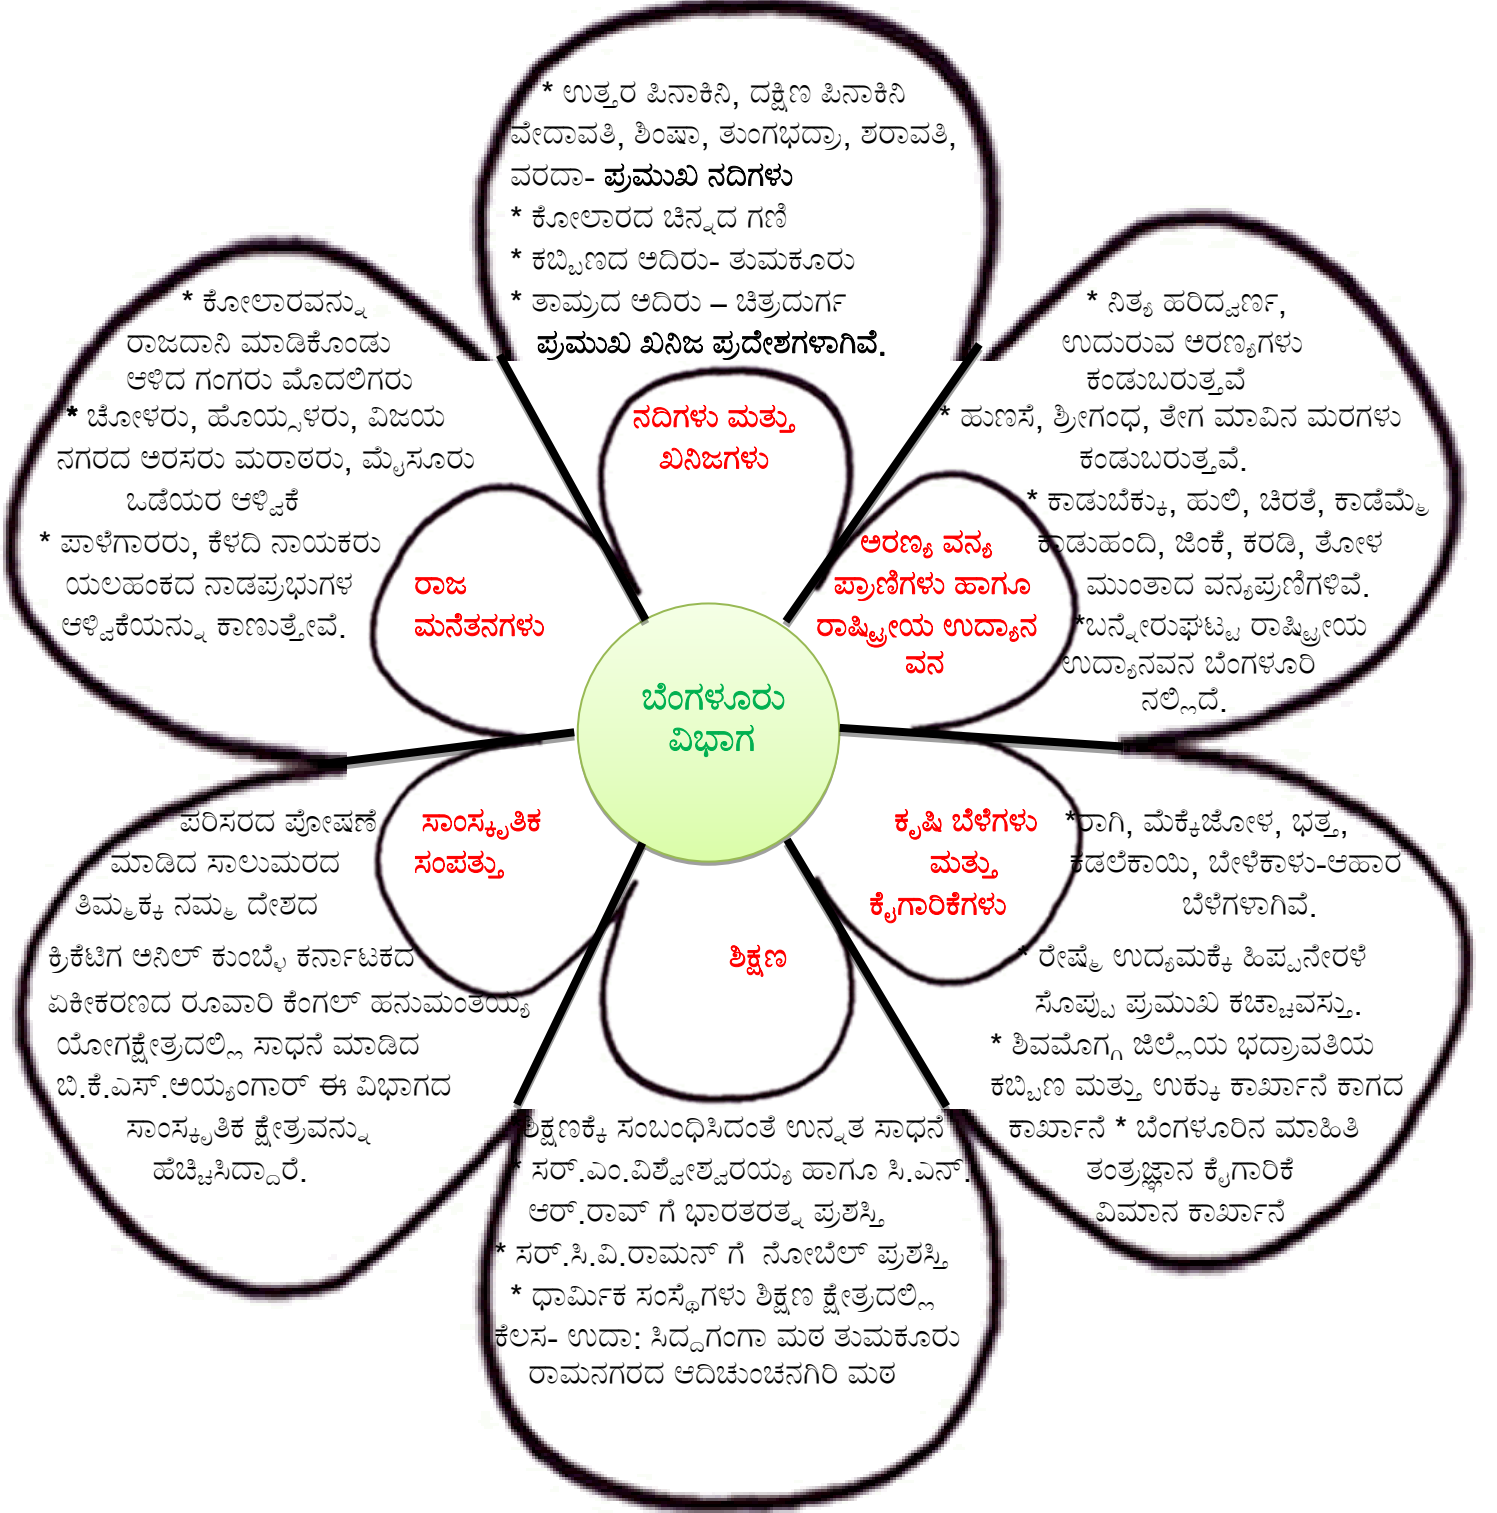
ಬೆಂಗಳೂರು ವಿಭಾಗ

ನದಿಗಳು ಮತ್ತು ಖನಿಜಗಳು

* ಉತ್ತರ ಪಿನಾಕಿನಿ, ದಕ್ಷಿಣ ಪಿನಾಕಿನಿ ವೇದಾವತಿ, ಶಿಂಷಾ, ತುಂಗಭದ್ರಾ, ಶರಾವತಿ, ವರದಾ- ಪ್ರಮುಖ ನದಿಗಳು
* ಕೋಲಾರದ ಚಿನ್ನದ ಗಣಿ
* ಕಬ್ಬಿಣದ ಅದಿರು- ತುಮಕೂರು
* ತಾಮ್ರದ ಅದಿರು – ಚಿತ್ರದುರ್ಗ ಪ್ರಮುಖ ಖನಿಜ ಪ್ರದೇಶಗಳಾಗಿವೆ.

ಅರಣ್ಯ ವನ್ಯ ಪ್ರಾಣಿಗಳು ಹಾಗೂ ರಾಷ್ಟ್ರೀಯ ಉದ್ಯಾನ ವನ

* ನಿತ್ಯ ಹರಿದ್ವರ್ಣ, ಉದುರುವ ಅರಣ್ಯಗಳು ಕಂಡುಬರುತ್ತವೆ
* ಹುಣಸೆ, ಶ್ರೀಗಂಧ, ತೇಗ ಮಾವಿನ ಮರಗಳು ಕಂಡುಬರುತ್ತವೆ.
* ಕಾಡುಬೆಕ್ಕು, ಹುಲಿ, ಚಿರತೆ, ಕಾಡೆಮ್ಮೆ ಕಾಡುಹಂದಿ, ಜಿಂಕೆ, ಕರಡಿ, ತೋಳ ಮುಂತಾದ ವನ್ಯಪ್ರಣಿಗಳಿವೆ.
*ಬನ್ನೇರುಘಟ್ಟ ರಾಷ್ಟ್ರೀಯ ಉದ್ಯಾನವನ ಬೆಂಗಳೂರಿನಲ್ಲಿದೆ.

ರಾಜ ಮನೆತನಗಳು

* ಕೋಲಾರವನ್ನು ರಾಜದಾನಿ ಮಾಡಿಕೊಂಡು ಆಳಿದ ಗಂಗರು ಮೊದಲಿಗರು
* ಚೋಳರು, ಹೊಯ್ಸಳರು, ವಿಜಯ ನಗರದ ಅರಸರು ಮರಾಠರು, ಮೈಸೂರು ಒಡೆಯರ ಆಳ್ವಿಕೆ
* ಪಾಳೆಗಾರರು, ಕೆಳದಿ ನಾಯಕರು ಯಲಹಂಕದ ನಾಡಪ್ರಭುಗಳ ಆಳ್ವಿಕೆಯನ್ನು ಕಾಣುತ್ತೇವೆ.

ಕೃಷಿ ಬೆಳೆಗಳು ಮತ್ತು ಕೈಗಾರಿಕೆಗಳು

*ರಾಗಿ, ಮೆಕ್ಕೆಜೋಳ, ಭತ್ತ, ಕಡಲೆಕಾಯಿ, ಬೇಳೆಕಾಳು-ಆಹಾರ ಬೆಳೆಗಳಾಗಿವೆ.
* ರೇಷ್ಮೆ ಉದ್ಯಮಕ್ಕೆ ಹಿಪ್ಪುನೇರಳೆ ಸೊಪ್ಪು ಪ್ರಮುಖ ಕಚ್ಚಾವಸ್ತು.
* ಶಿವಮೊಗ್ಗ ಜಿಲ್ಲೆಯ ಭದ್ರಾವತಿಯ ಕಬ್ಬಿಣ ಮತ್ತು ಉಕ್ಕು ಕಾರ್ಖಾನೆ ಕಾಗದ ಕಾರ್ಖಾನೆ * ಬೆಂಗಳೂರಿನ ಮಾಹಿತಿ ತಂತ್ರಜ್ಞಾನ ಕೈಗಾರಿಕೆ ವಿಮಾನ ಕಾರ್ಖಾನೆ

ಸಾಂಸ್ಕೃತಿಕ ಸಂಪತ್ತು

ಪರಿಸರದ ಪೋಷಣೆ ಮಾಡಿದ ಸಾಲುಮರದ ತಿಮ್ಮಕ್ಕ ನಮ್ಮ ದೇಶದ ಕ್ರಿಕೆಟಿಗ ಅನಿಲ್ ಕುಂಬ್ಳೆ ಕರ್ನಾಟಕದ ಏಕೀಕರಣದ ರೂವಾರಿ ಕೆಂಗಲ್ ಹನುಮಂತಯ್ಯ ಯೋಗಕ್ಷೇತ್ರದಲ್ಲಿ ಸಾಧನೆ ಮಾಡಿದ ಬಿ.ಕೆ.ಎಸ್.ಅಯ್ಯಂಗಾರ್ ಈ ವಿಭಾಗದ ಸಾಂಸ್ಕೃತಿಕ ಕ್ಷೇತ್ರವನ್ನು ಹೆಚ್ಚಿಸಿದ್ದಾರೆ.

ಶಿಕ್ಷಣ

ಶಿಕ್ಷಣಕ್ಕೆ ಸಂಬಂಧಿಸಿದಂತೆ ಉನ್ನತ ಸಾಧನೆ
* ಸರ್.ಎಂ.ವಿಶ್ವೇಶ್ವರಯ್ಯ ಹಾಗೂ ಸಿ.ಎನ್. ಆರ್.ರಾವ್ ಗೆ ಭಾರತರತ್ನ ಪ್ರಶಸ್ತಿ
* ಸರ್.ಸಿ.ವಿ.ರಾಮನ್ ಗೆ ನೋಬೆಲ್ ಪ್ರಶಸ್ತಿ
* ಧಾರ್ಮಿಕ ಸಂಸ್ಥೆಗಳು ಶಿಕ್ಷಣ ಕ್ಷೇತ್ರದಲ್ಲಿ ಕೆಲಸ- ಉದಾ: ಸಿದ್ದಗಂಗಾ ಮಠ ತುಮಕೂರು ರಾಮನಗರದ ಆದಿಚುಂಚನಗಿರಿ ಮಠ